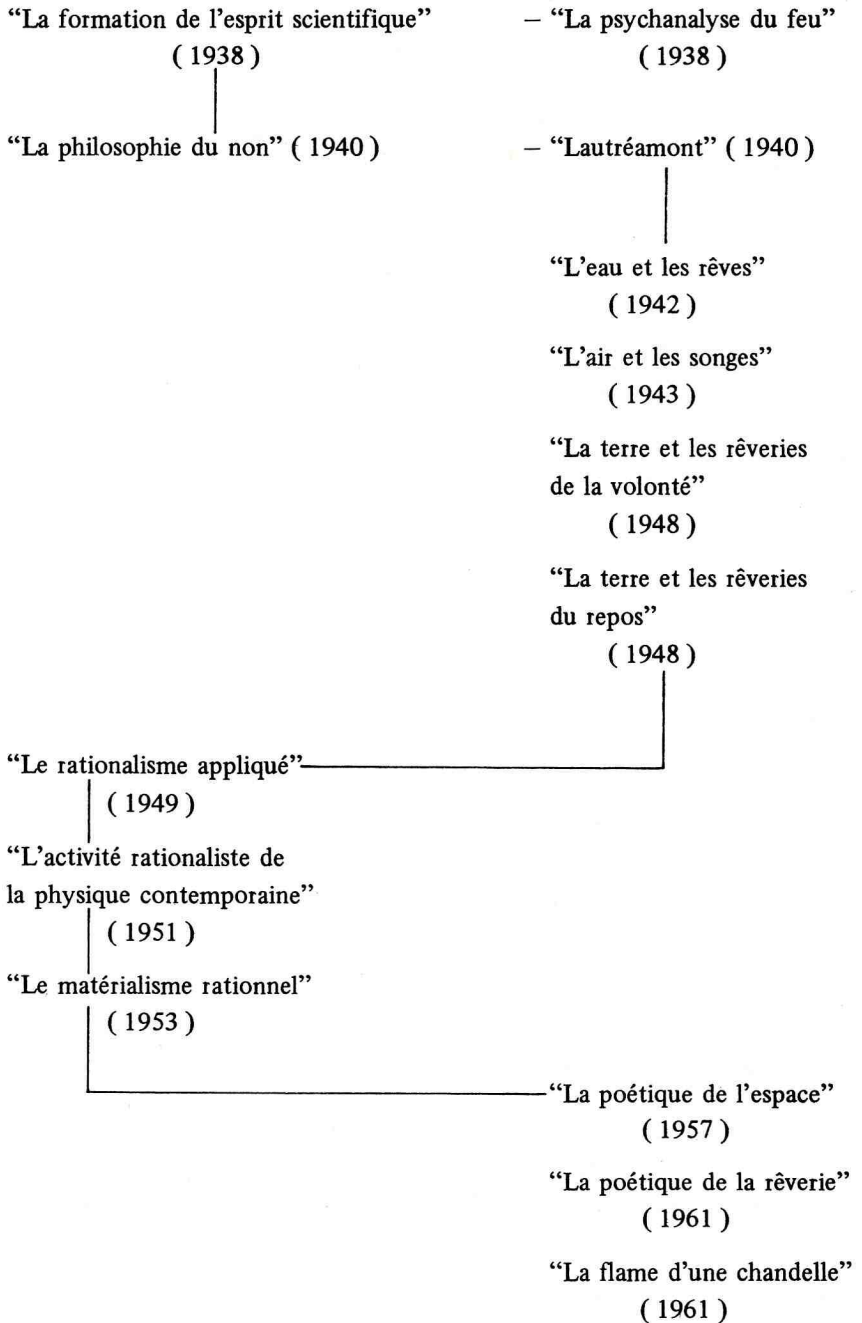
"La formation de l'esprit scientifique" ( 1938 )

– "La psychanalyse du feu" ( 1938 )

"La philosophie du non" ( 1940 )

– "Lautréamont" ( 1940 )

"L'eau et les rêves" ( 1942 )

"L'air et les songes" ( 1943 )

"La terre et les rêveries de la volonté" ( 1948 )

"La terre et les rêveries du repos" ( 1948 )

"Le rationalisme appliqué" ( 1949 )

"L'activité rationaliste de la physique contemporaine" ( 1951 )

"Le matérialisme rationnel" ( 1953 )

"La poétique de l'espace" ( 1957 )

"La poétique de la rêverie" ( 1961 )

"La flame d'une chandelle" ( 1961 )